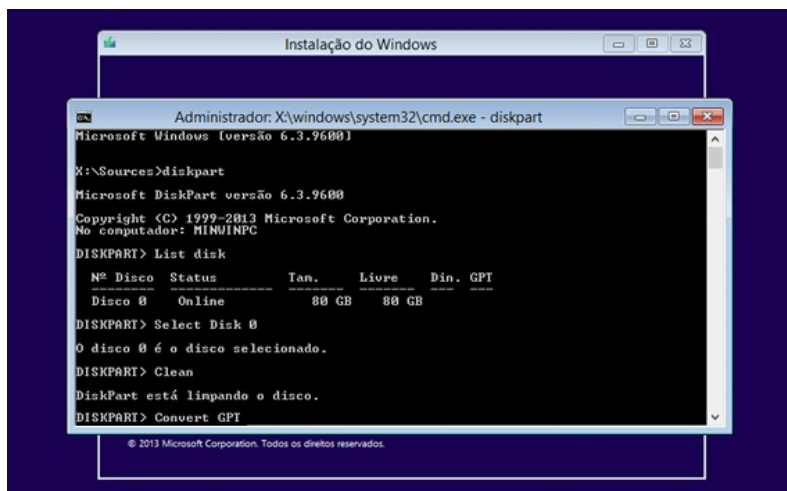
Instalação do Windows

Administrador: X:\windows\system32\cmd.exe - diskpart

Microsoft Windows [versão 6.3.9600]

X:\Sources>diskpart

Microsoft DiskPart versão 6.3.9600

Copyright (C) 1999-2013 Microsoft Corporation.
No computador: MINWINPC

DISKPART> List disk

| Nº Disco | Status | Tam. | Livre | Din. | GPT |
|---|---|---|---|---|---|
| Disco 0 | Online | 80 GB | 80 GB | | |

DISKPART> Select Disk 0

O disco 0 é o disco selecionado.

DISKPART> Clean

DiskPart está limpando o disco.

DISKPART> Convert GPT

© 2013 Microsoft Corporation. Todos os direitos reservados.